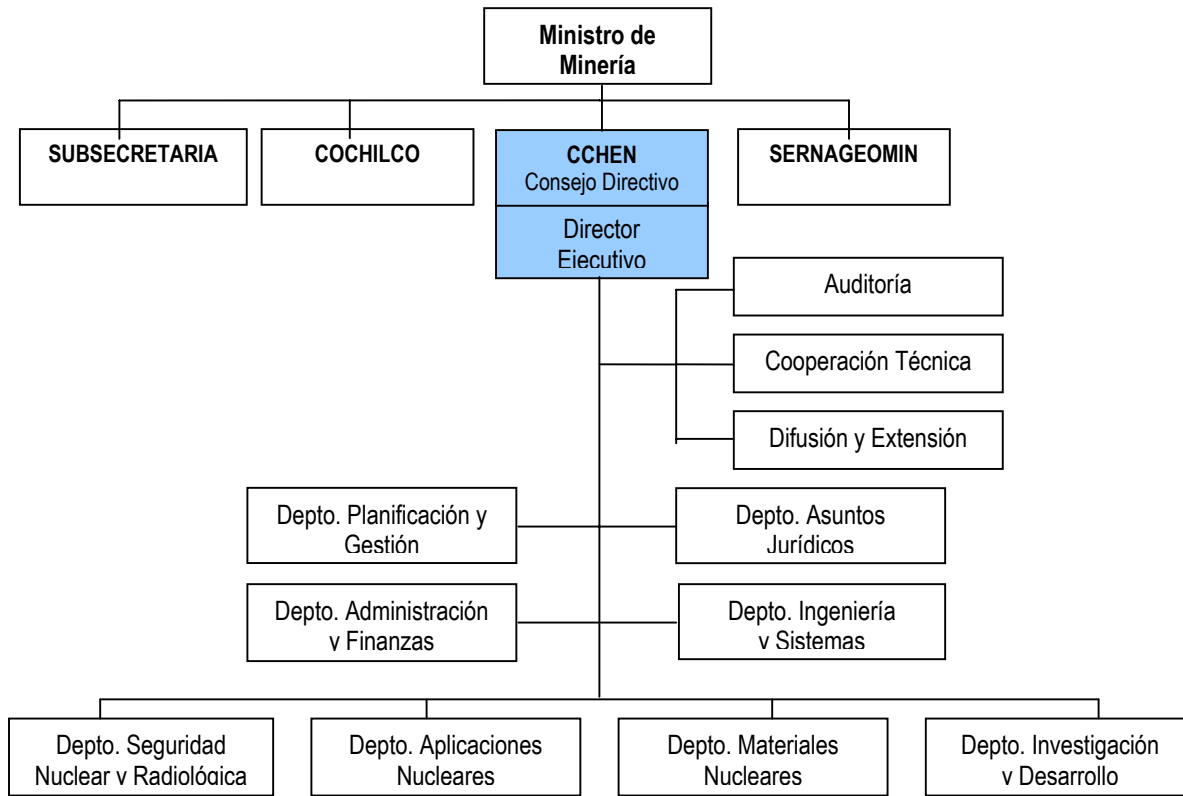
Ministro de Minería

SUBSECRETARIA

COCHILCO

CCHEN
Consejo Directivo

Director Ejecutivo

SERNAGEOMIN

Auditoría

Cooperación Técnica

Difusión y Extensión

Depto. Planificación y Gestión

Depto. Asuntos Jurídicos

Depto. Administración y Finanzas

Depto. Ingeniería y Sistemas

Depto. Seguridad Nuclear y Radiológica

Depto. Aplicaciones Nucleares

Depto. Materiales Nucleares

Depto. Investigación y Desarrollo